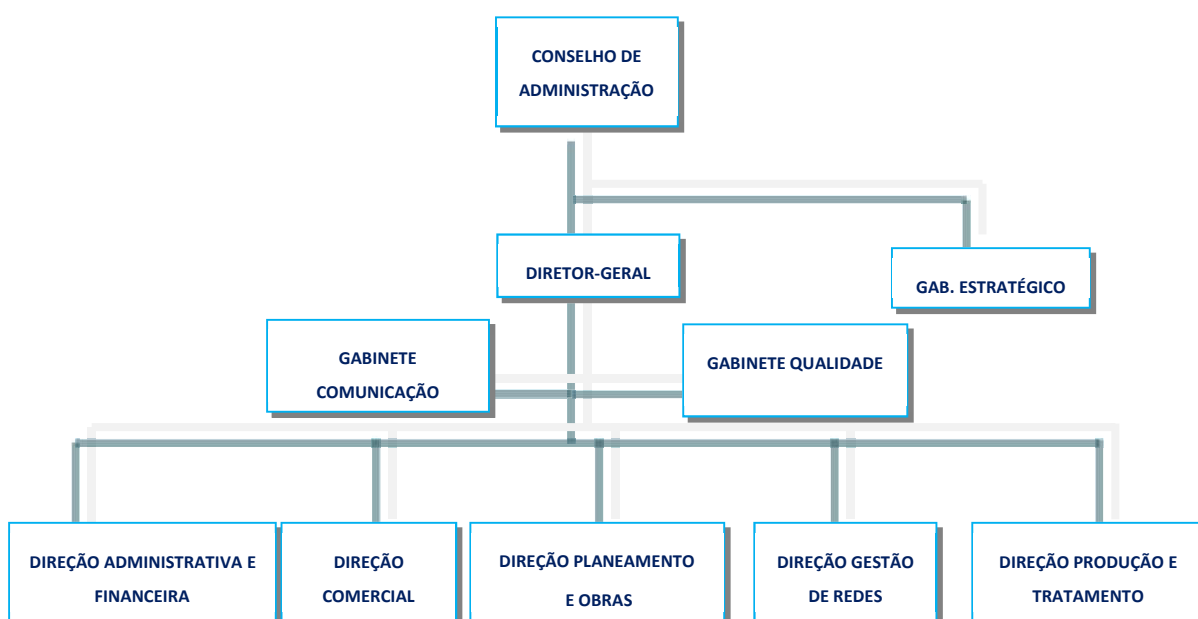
CONSELHO DE ADMINISTRAÇÃO

DIRETOR-GERAL

GAB. ESTRATÉGICO

GABINETE COMUNICAÇÃO

GABINETE QUALIDADE

DIREÇÃO ADMINISTRATIVA E FINANCEIRA

DIREÇÃO COMERCIAL

DIREÇÃO PLANEAMENTO E OBRAS

DIREÇÃO GESTÃO DE REDES

DIREÇÃO PRODUÇÃO E TRATAMENTO